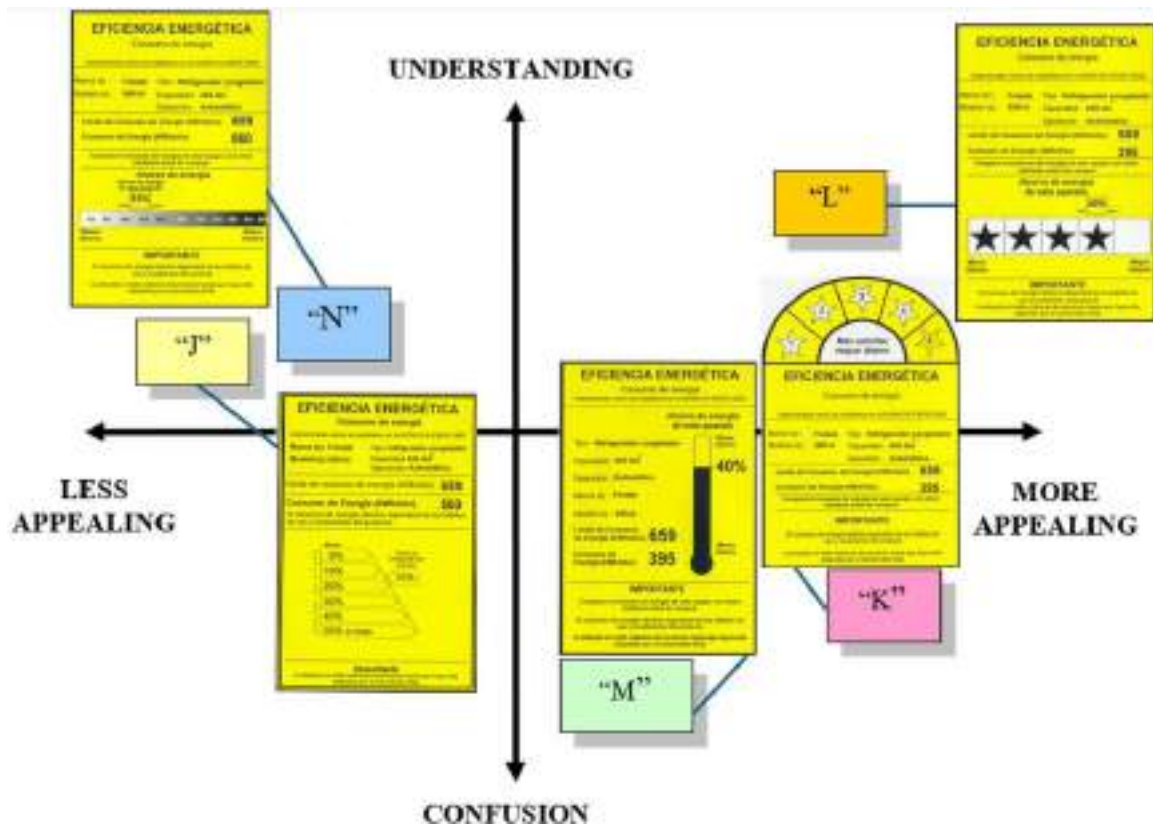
UNDERSTANDING

EFICIENCIA ENERGÉTICA
Consumo de energía
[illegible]
659
395
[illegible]
IMPORTANTE
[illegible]

"N"

"J"

EFICIENCIA ENERGÉTICA
Consumo de energía
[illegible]
659
395
IMPORTANTE
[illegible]

"L"

EFICIENCIA ENERGÉTICA
Consumo de energía
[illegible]
659
395
Ahorro de energía de esta aparato
40%
IMPORTANTE
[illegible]

LESS APPEALING

EFICIENCIA ENERGÉTICA
Consumo de energía
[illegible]
659
593
5%
10%
20%
30%
40%
50%
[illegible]

EFICIENCIA ENERGÉTICA
Consumo de energía
40%
659
395
IMPORTANTE
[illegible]

EFICIENCIA ENERGÉTICA
Consumo de energía
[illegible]
659
395
IMPORTANTE
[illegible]

MORE APPEALING

"K"

"M"

CONFUSION